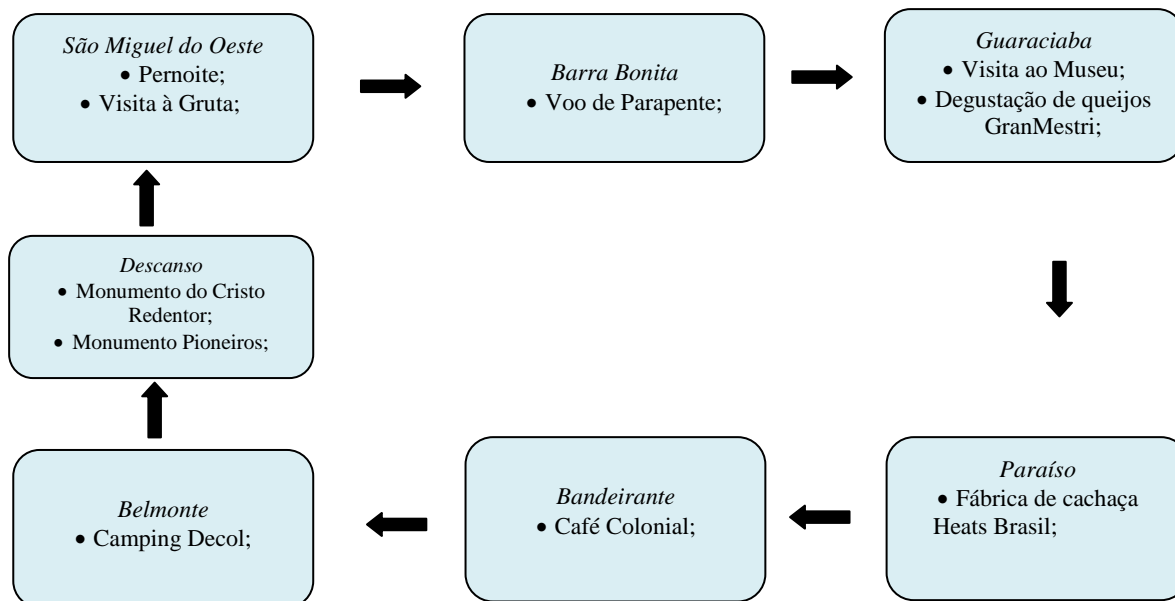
*São Miguel do Oeste*
- Pernoite;
- Visita à Gruta;

*Barra Bonita*
- Voo de Parapente;

*Guaraciaba*
- Visita ao Museu;
- Degustação de queijos GranMestri;

*Paraíso*
- Fábrica de cachaça Heats Brasil;

*Bandeirante*
- Café Colonial;

*Belmonte*
- Camping Decol;

*Descanso*
- Monumento do Cristo Redentor;
- Monumento Pioneiros;